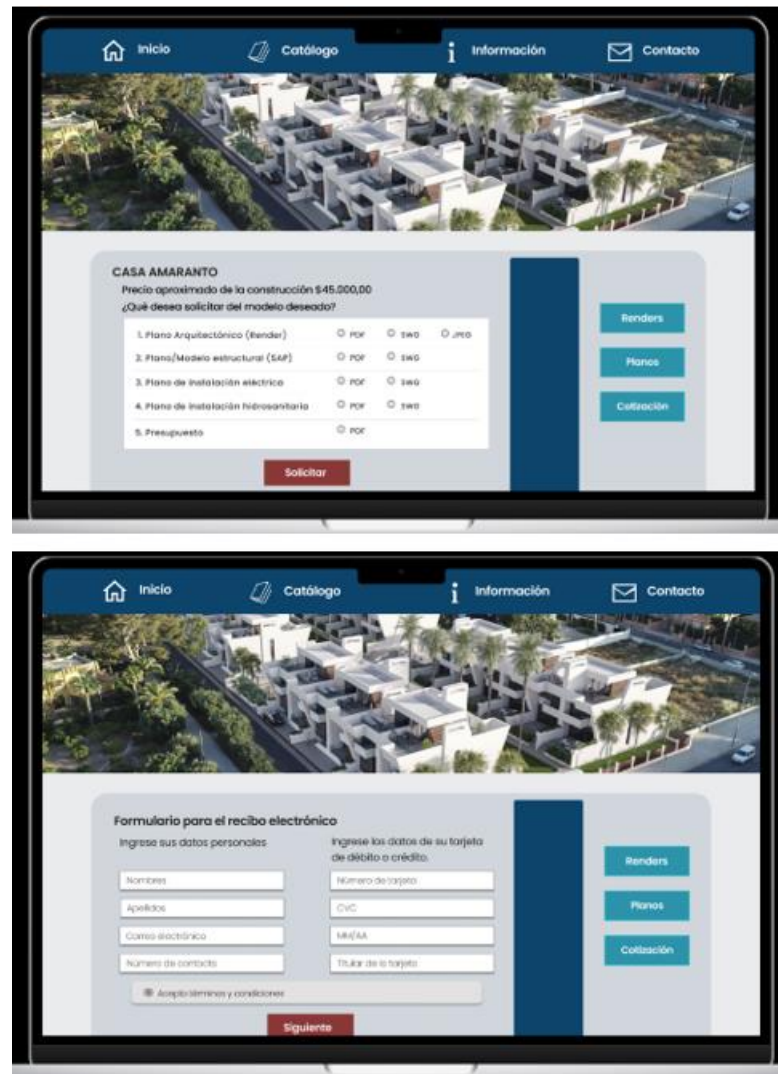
Inicio Catálogo Información Contacto

CASA AMARANTO
Precio aproximado de la construcción $45.000,00
¿Qué desea solicitar del modelo deseado?

| | | | |
|---|---|---|---|
| 1. Plano Arquitectónico (Render) | PDF | DWG | JPEG |
| 2. Plano/Modelo estructural (SAP) | PDF | DWG | |
| 3. Plano de instalación eléctrica | PDF | DWG | |
| 4. Plano de instalación hidrosanitaria | PDF | DWG | |
| 5. Presupuesto | PDF | | |

Solicitar

Renders
Planos
Cotización

Inicio Catálogo Información Contacto

Formulario para el recibo electrónico
Ingrese sus datos personales
Nombres
Apellidos
Correo electrónico
Número de contacto

Ingrese los datos de su tarjeta de débito o crédito.
Número de tarjeta
CVC
MM/AA
Titular de la tarjeta

Acepto términos y condiciones

Siguiente

Renders
Planos
Cotización